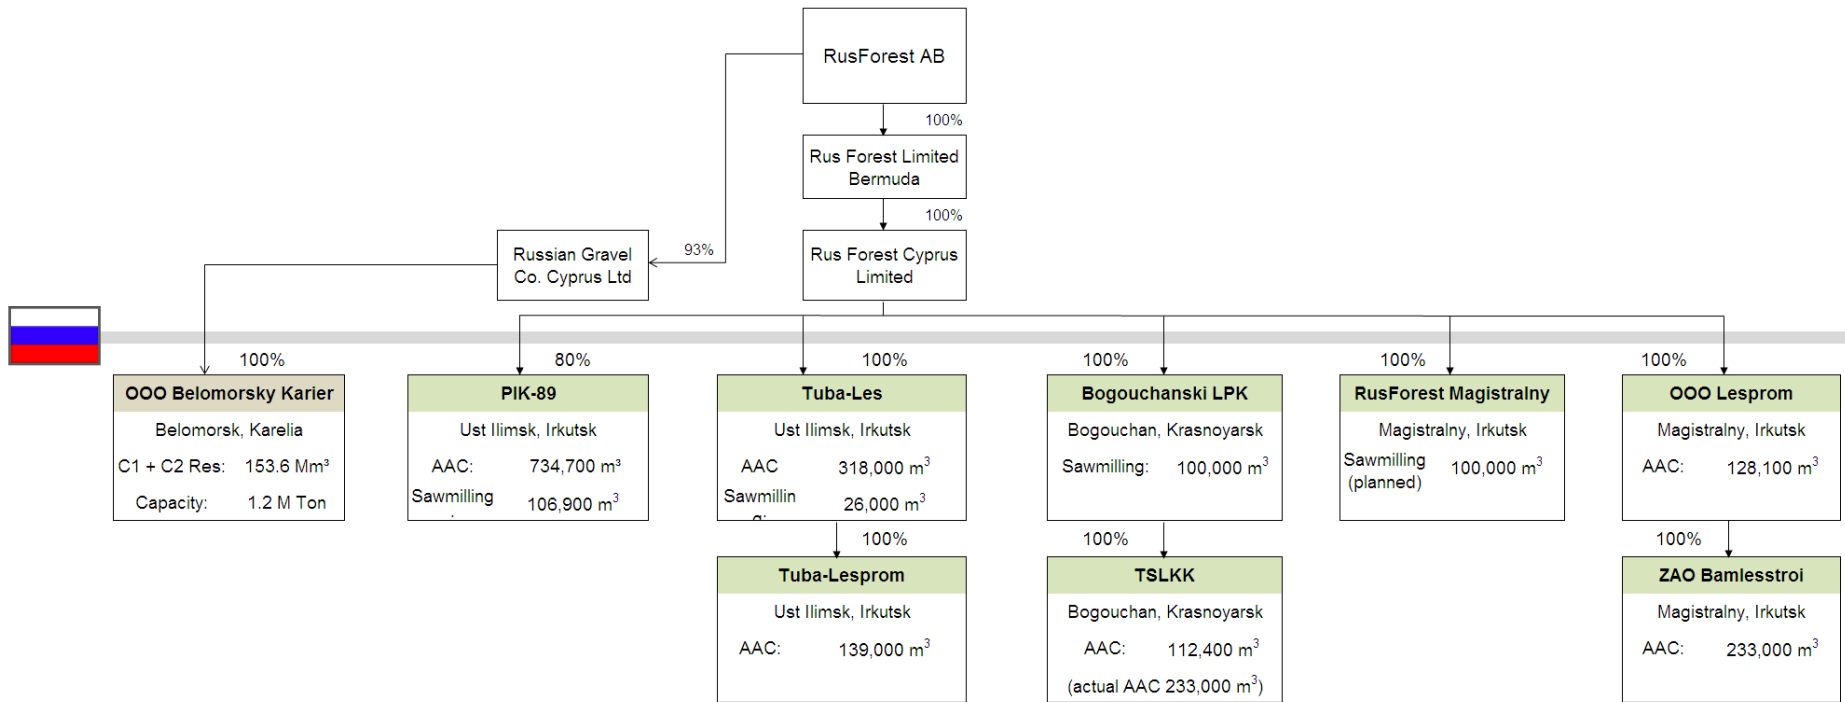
RusForest AB

100%

Rus Forest Limited Bermuda

100%

Rus Forest Cyprus Limited

93%

Russian Gravel Co. Cyprus Ltd

100%

OOO Belomorsky Karier

Belomorsk, Karelia

C1 + C2 Res: 153.6 Mm³

Capacity: 1.2 M Ton

80%

PIK-89

Ust Ilimsk, Irkutsk

AAC: 734,700 m³

Sawmilling 106,900 m³

100%

Tuba-Les

Ust Ilimsk, Irkutsk

AAC 318,000 m³

Sawmillin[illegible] 26,000 m³

100%

Tuba-Lesprom

Ust Ilimsk, Irkutsk

AAC: 139,000 m³

100%

Bogouchanski LPK

Bogouchan, Krasnoyarsk

Sawmilling: 100,000 m³

100%

TSLKK

Bogouchan, Krasnoyarsk

AAC: 112,400 m³

(actual AAC 233,000 m³)

100%

RusForest Magistralny

Magistralny, Irkutsk

Sawmilling (planned) 100,000 m³

100%

OOO Lesprom

Magistralny, Irkutsk

AAC: 128,100 m³

100%

ZAO Bamlesstroi

Magistralny, Irkutsk

AAC: 233,000 m³